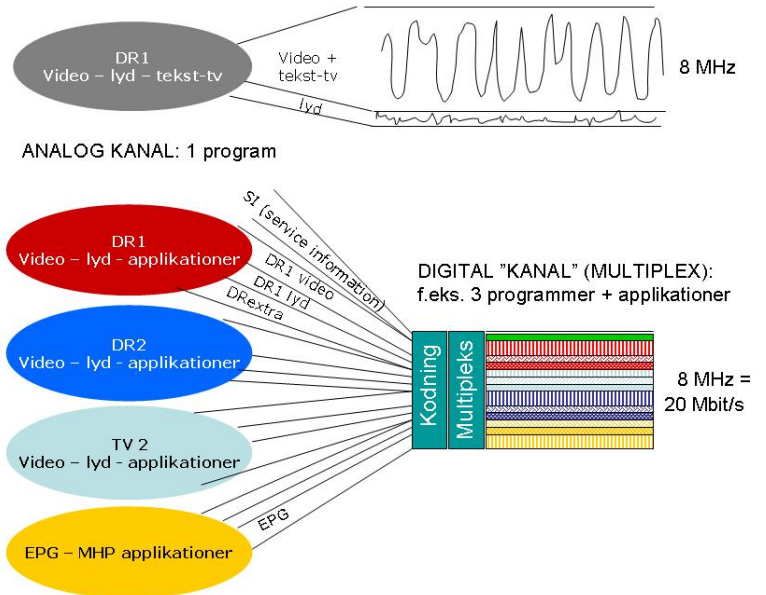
DR1
Video – lyd – tekst-tv

Video +
tekst-tv

lyd

8 MHz

ANALOG KANAL: 1 program

SI (service information)

DR1 video

DR1 lyd

DRextra

DR1
Video – lyd - applikationer

DIGITAL "KANAL" (MULTIPLEX):
f.eks. 3 programmer + applikationer

DR2
Video – lyd - applikationer

Kodning

Multipleks

8 MHz =
20 Mbit/s

TV 2
Video – lyd - applikationer

EPG

EPG – MHP applikationer